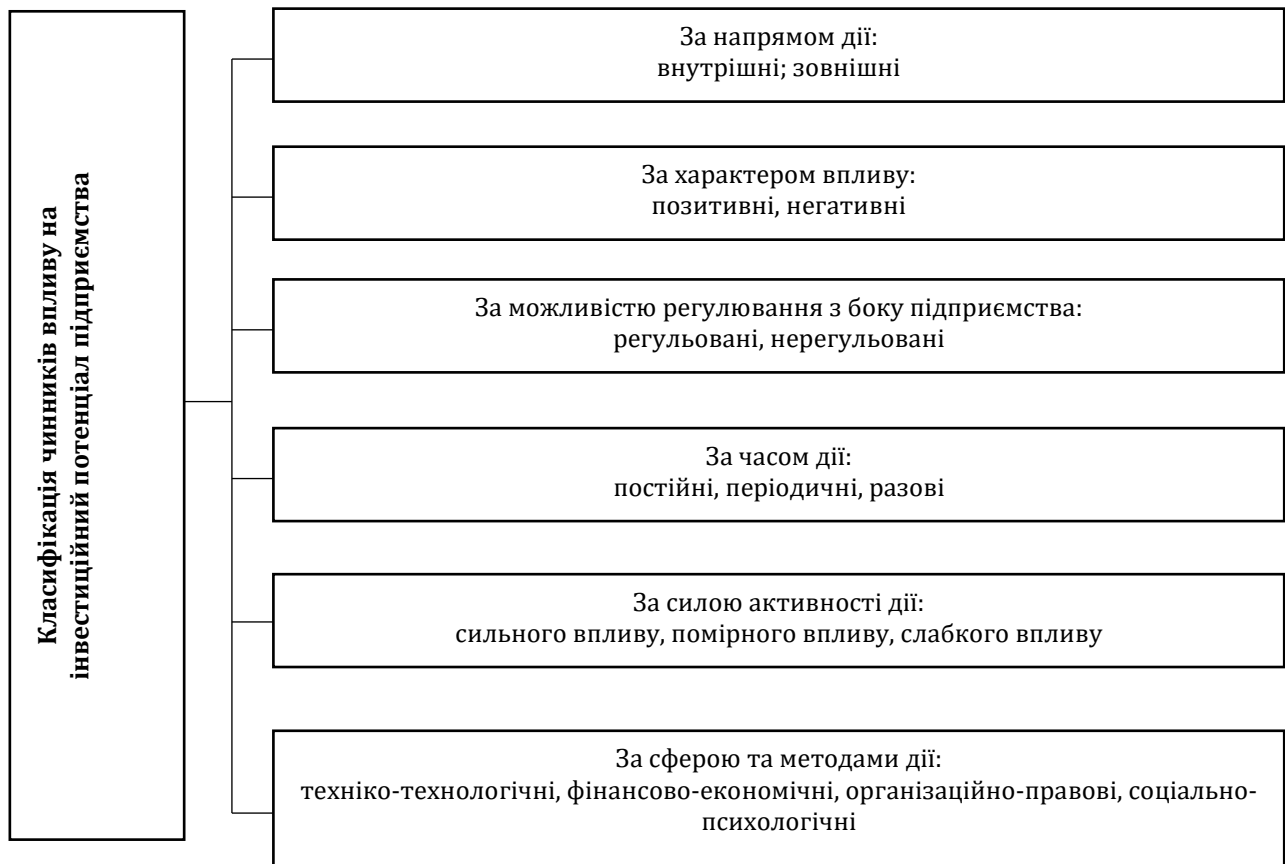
Класифікація чинників впливу на інвестиційний потенціал підприємства

За напрямом дії:
внутрішні; зовнішні

За характером впливу:
позитивні, негативні

За можливістю регулювання з боку підприємства:
регульовані, нерегульовані

За часом дії:
постійні, періодичні, разові

За силою активності дії:
сильного впливу, помірного впливу, слабкого впливу

За сферою та методами дії:
техніко-технологічні, фінансово-економічні, організаційно-правові, соціально-психологічні